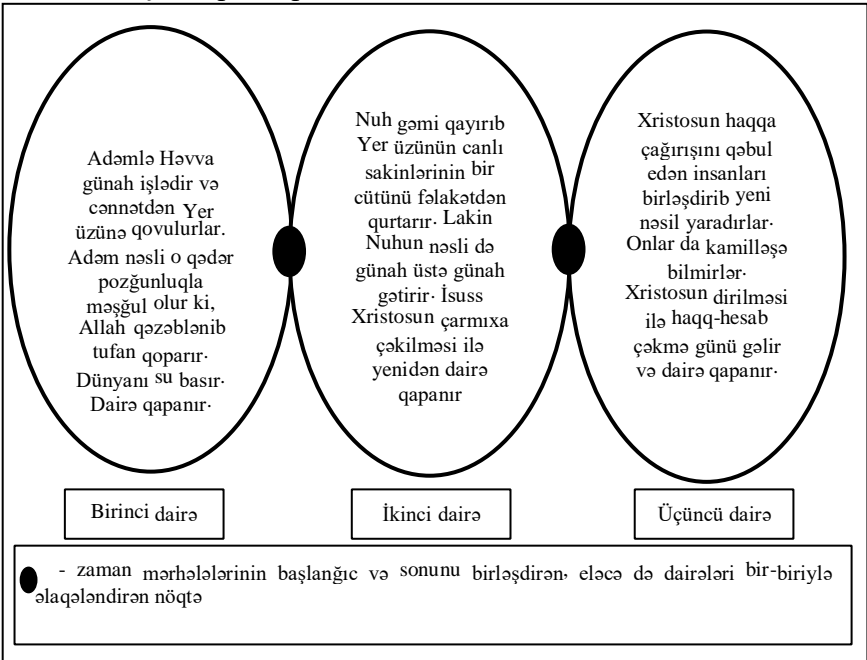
Adəmlə Həvva günah işlədir və cənnətdən Yer üzünə qovulurlar. Adəm nəsli o qədər pozğunluqla məşğul olur ki, Allah qəzəblənib tufan qoparır. Dünyanı su basır. Dairə qapanır.

Nuh gəmi qayırıb Yer üzünün canlı sakinlərinin bir cütünü fəlakətdən qurtarır. Lakin Nuhun nəsli də günah üstə günah gətirir. İsuss Xristosun çarmıxa çəkilməsi ilə yenidən dairə qapanır

Xristosun haqqa çağırışını qəbul edən insanları birləşdirib yeni nəsil yaradırlar. Onlar da kamilləşə bilmirlər. Xristosun dirilməsi ilə haqq-hesab çəkmə günü gəlir və dairə qapanır.

Birinci dairə

İkinci dairə

Üçüncü dairə

- zaman mərhələlərinin başlanğıc və sonunu birləşdirən, eləcə də dairələri bir-biriylə əlaqələndirən nöqtə